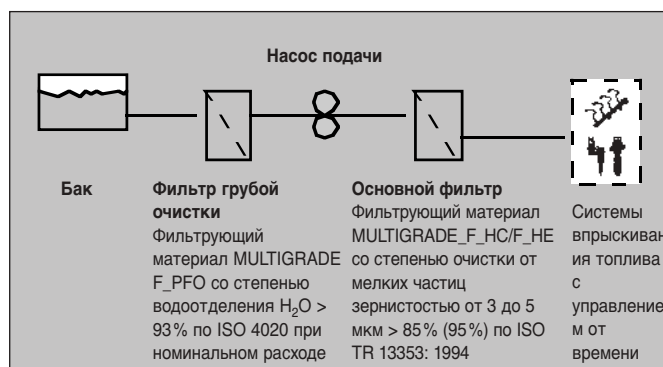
Насос подачи

Бак

Фильтр грубой очистки
Фильтрующий материал MULTIGRADE F_PFO со степенью водоотделения $H_2O$ > 93% по ISO 4020 при номинальном расходе

Основной фильтр
Фильтрующий материал MULTIGRADE_F_HC/F_HE со степенью очистки от мелких частиц зернистостью от 3 до 5 мкм > 85% (95%) по ISO TR 13353: 1994

Системы впрыскиван ия топлива с управление м от времени